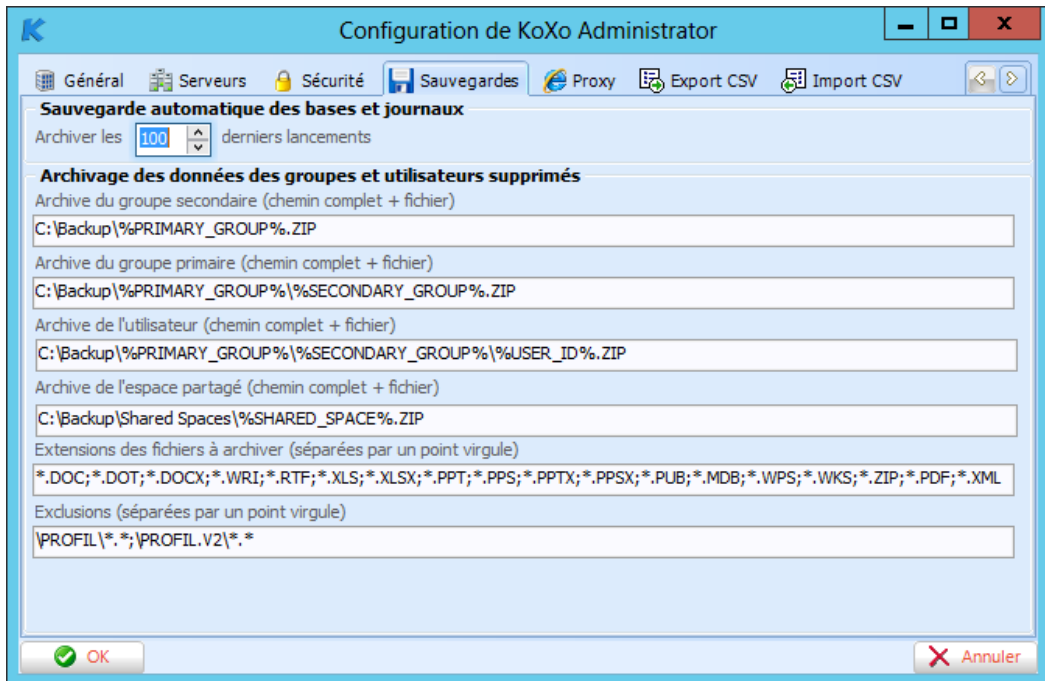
Configuration de KoXo Administrator

Général | Serveurs | Sécurité | Sauvegardes | Proxy | Export CSV | Import CSV

Sauvegarde automatique des bases et journaux

Archiver les 100 derniers lancements

Archivage des données des groupes et utilisateurs supprimés

Archive du groupe secondaire (chemin complet + fichier)

C:\Backup\%PRIMARY_GROUP%.ZIP

Archive du groupe primaire (chemin complet + fichier)

C:\Backup\%PRIMARY_GROUP%\%SECONDARY_GROUP%.ZIP

Archive de l'utilisateur (chemin complet + fichier)

C:\Backup\%PRIMARY_GROUP%\%SECONDARY_GROUP%\%USER_ID%.ZIP

Archive de l'espace partagé (chemin complet + fichier)

C:\Backup\Shared Spaces\%SHARED_SPACE%.ZIP

Extensions des fichiers à archiver (séparées par un point virgule)

*.DOC;*.DOT;*.DOCX;*.WRI;*.RTF;*.XLS;*.XLSX;*.PPT;*.PPS;*.PPTX;*.PPSX;*.PUB;*.MDB;*.WPS;*.WKS;*.ZIP;*.PDF;*.XML

Exclusions (séparées par un point virgule)

\PROFIL\*.*;\PROFIL.V2\*.*

OK

Annuler